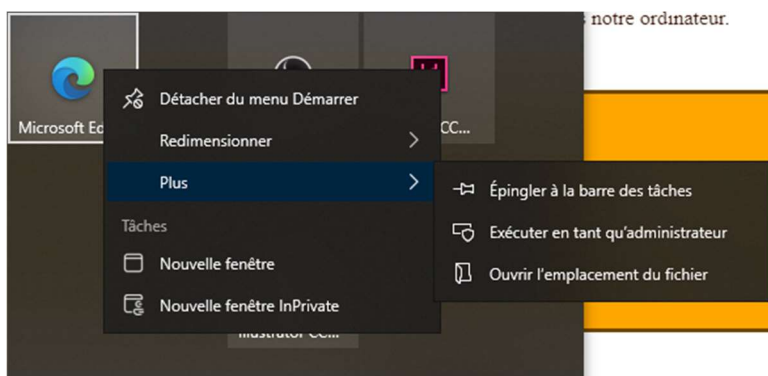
s notre ordinateur.

Microsoft Ed

CC...

Détacher du menu Démarrer

Redimensionner

Plus

Tâches

Nouvelle fenêtre

Nouvelle fenêtre InPrivate

Épingler à la barre des tâches

Exécuter en tant qu'administrateur

Ouvrir l'emplacement du fichier

Illustrator CC...